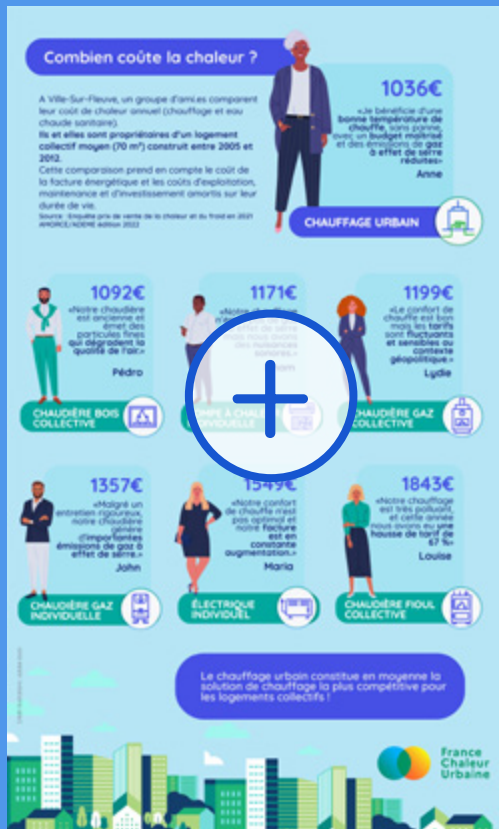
Combien coûte la chaleur ?

A Ville-Sur-Fleuve, un groupe d'ami.es comparent leur coût de chaleur annuel (chauffage et eau chaude sanitaire).
Ils et elles sont propriétaires d'un logement collectif moyen (70 m²) construit entre 2005 et 2012.
Cette comparaison prend en compte le coût de la facture énergétique et les coûts d'exploitation, maintenance et d'investissement amortis sur leur durée de vie.
Source : Enquête prix de vente de la chaleur et du froid en 2021 AMORCE/ADEME édition 2023

1036€
«Je bénéficie d'une bonne température de chauffe, sans panne, avec un budget maîtrisé et des émissions de gaz à effet de serre réduites»
Anne

CHAUFFAGE URBAIN

1092€
«Notre chaudière est ancienne et émet des particules fines qui dégradent la qualité de l'air.»
Pédro

CHAUDIÈRE BOIS COLLECTIVE

1171€
«Notre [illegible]»
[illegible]

POMPE À CHALEUR INDIVIDUELLE

1199€
«Le confort de chauffe est bon mais les tarifs sont fluctuants et sensibles au contexte géopolitique.»
Lydie

CHAUDIÈRE GAZ COLLECTIVE

1357€
«Malgré un entretien rigoureux, notre chaudière génère d'importantes émissions de gaz à effet de serre.»
John

CHAUDIÈRE GAZ INDIVIDUELLE

1549€
«Notre confort de chauffe n'est pas optimal et notre facture est en constante augmentation.»
Maria

ÉLECTRIQUE INDIVIDUEL

1843€
«Notre chauffage est très polluant, et cette année nous avons eu une hausse de tarif de 67 %»
Louise

CHAUDIÈRE FIOUL COLLECTIVE

Le chauffage urbain constitue en moyenne la solution de chauffage la plus compétitive pour les logements collectifs !

France Chaleur Urbaine